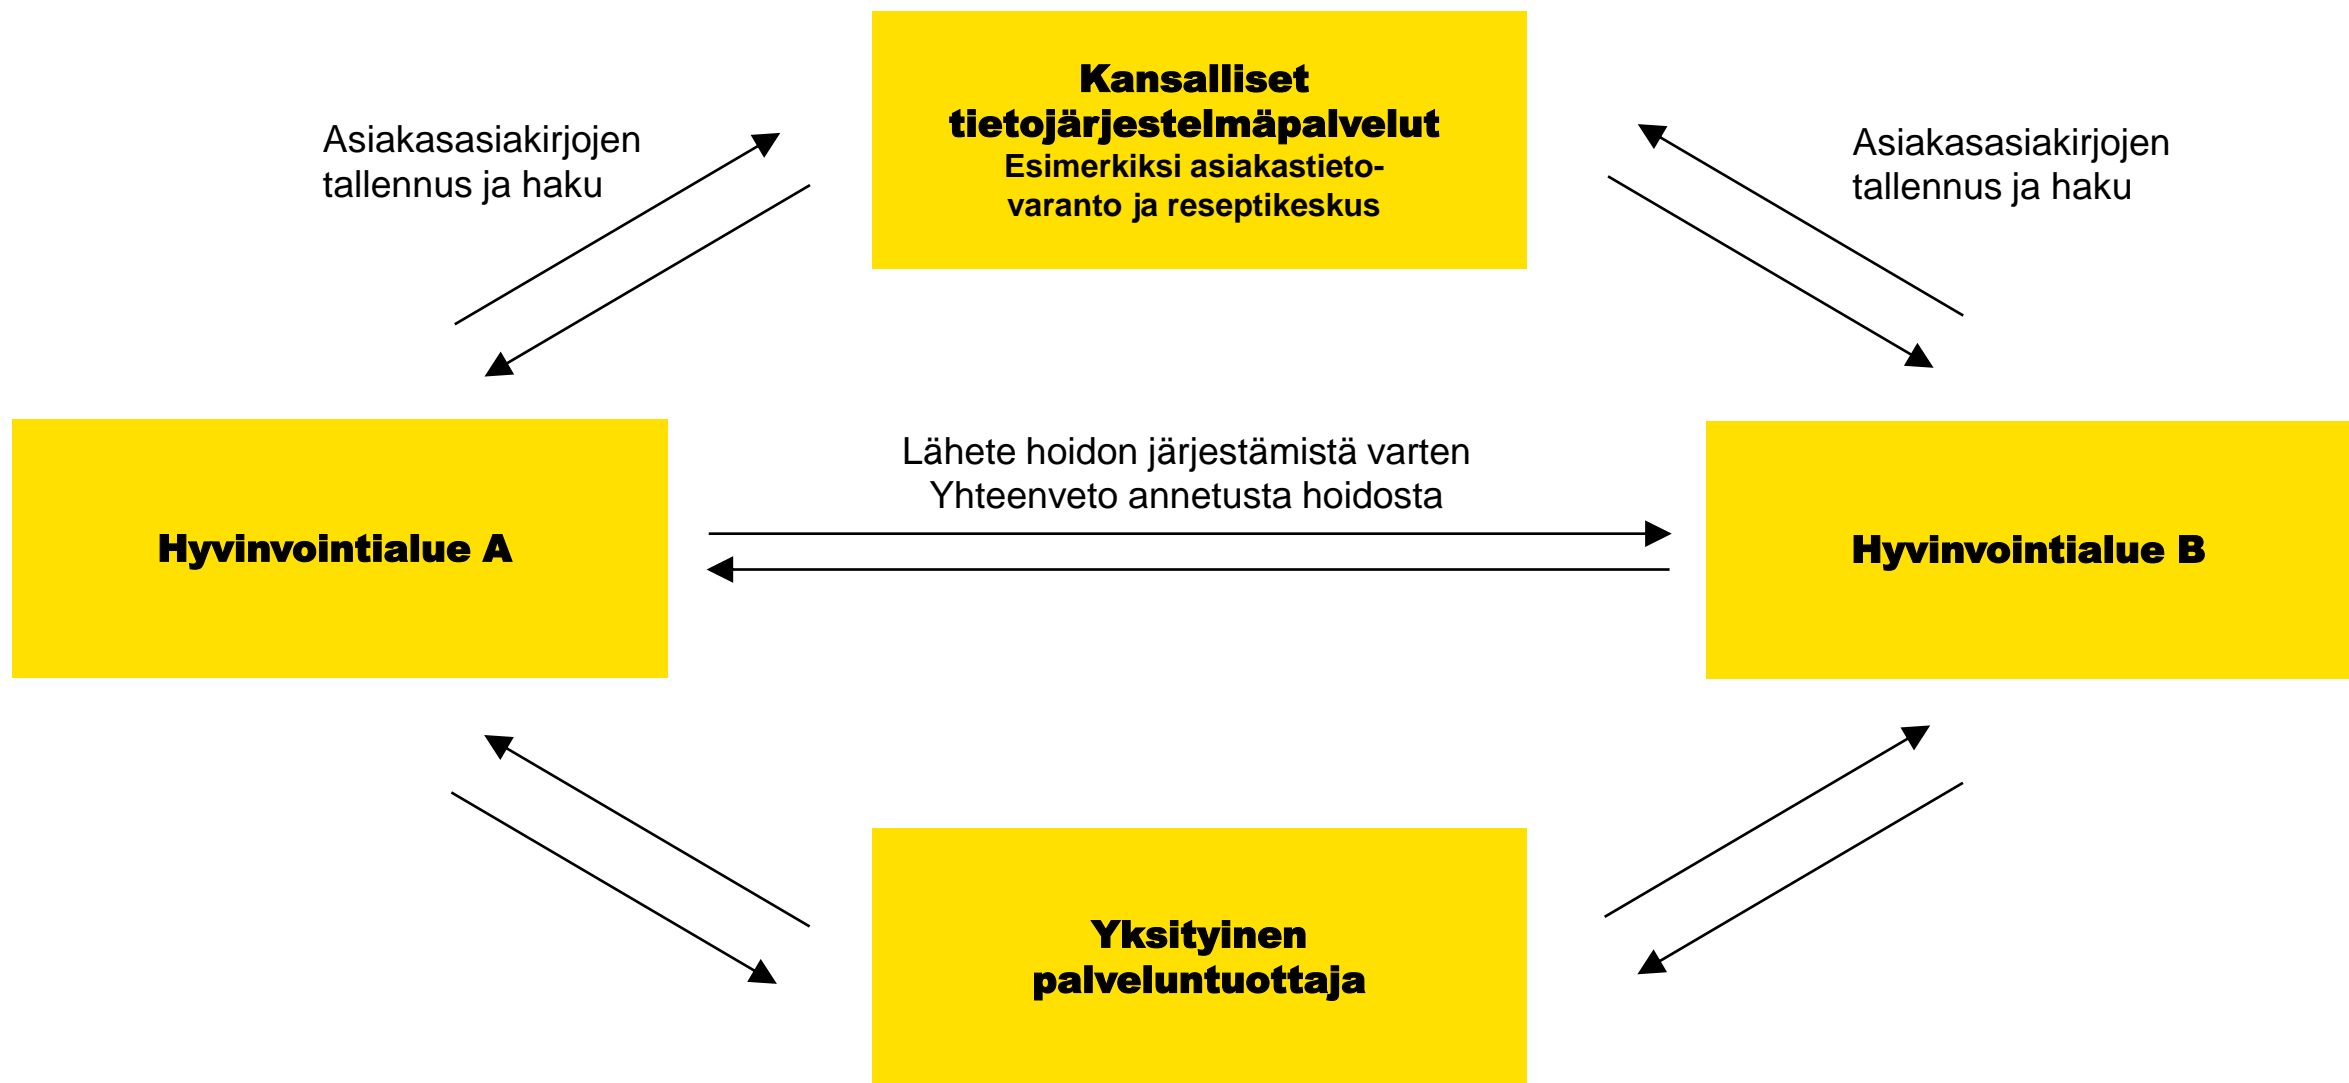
Kansalliset tietojärjestelmäpalvelut
Esimerkiksi asiakastietovaranto ja reseptikeskus

Asiakasasiakirjojen tallennus ja haku

Asiakasasiakirjojen tallennus ja haku

Hyvinvointialue A

Lähete hoidon järjestämistä varten
Yhteenveto annetusta hoidosta

Hyvinvointialue B

Yksityinen palveluntuottaja